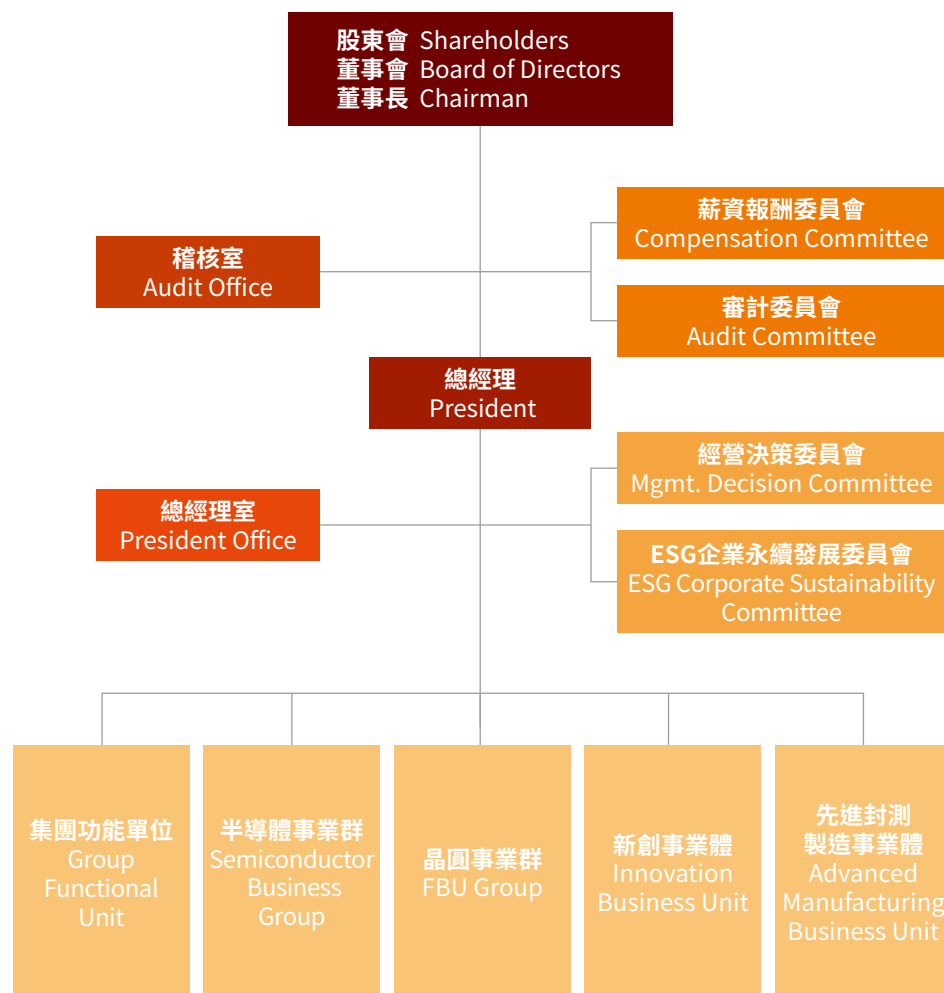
股東會 Shareholders
董事會 Board of Directors
董事長 Chairman

薪資報酬委員會
Compensation Committee

稽核室
Audit Office

審計委員會
Audit Committee

總經理
President

經營決策委員會
Mgmt. Decision Committee

總經理室
President Office

ESG企業永續發展委員會
ESG Corporate Sustainability Committee

集團功能單位
Group Functional Unit

半導體事業群
Semiconductor Business Group

晶圓事業群
FBU Group

新創事業體
Innovation Business Unit

先進封測
製造事業體
Advanced Manufacturing Business Unit